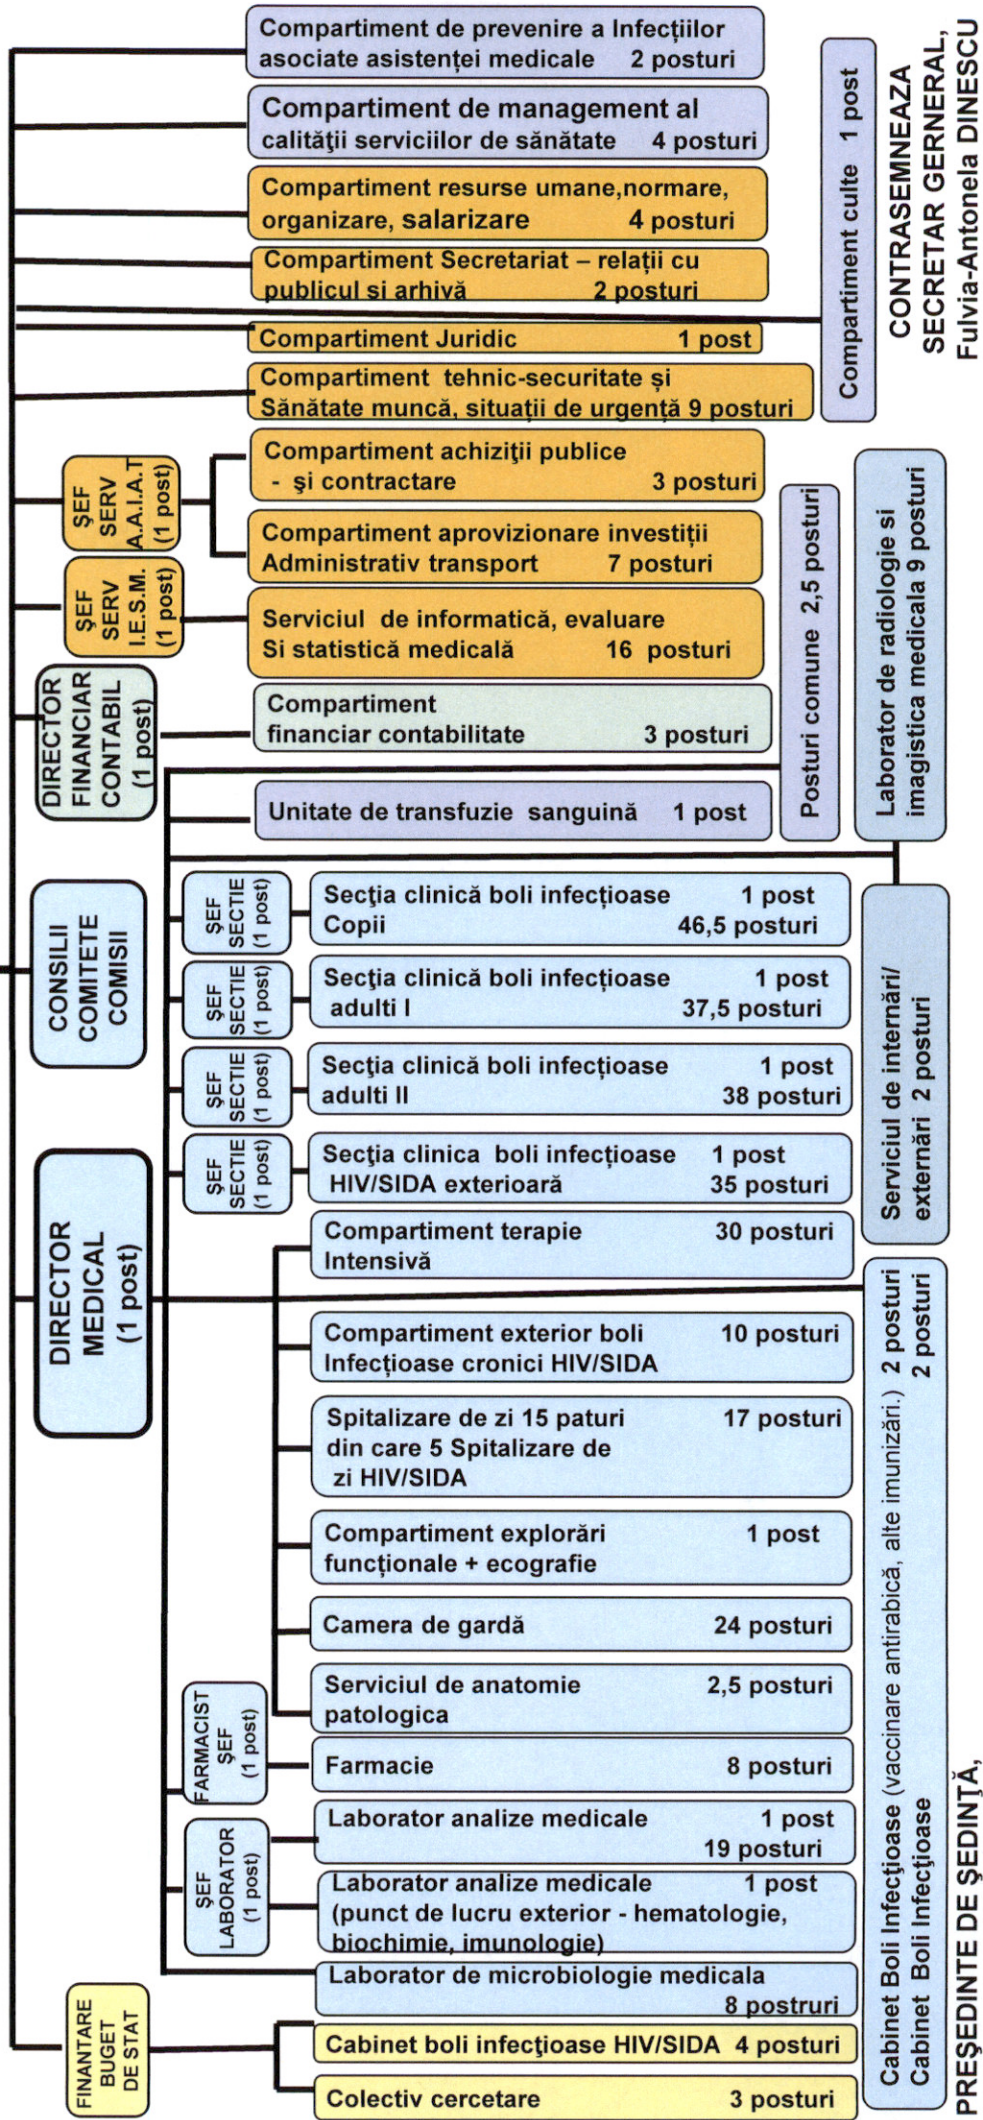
Compartiment de prevenire a Infecțiilor asociate asistenței medicale 2 posturi

Compartiment de management al calității serviciilor de sănătate 4 posturi

Compartiment resurse umane,normare, organizare, salarizare 4 posturi

Compartiment Secretariat – relații cu publicul si arhivă 2 posturi

Compartiment Juridic 1 post

Compartiment tehnic-securitate și Sănătate muncă, situații de urgență 9 posturi

Compartiment culte 1 post

CONTRASEMNEAZA
SECRETAR GERNERAL,
Fulvia-Antonela DINESCU

ŞEF SERV A.A.I.A.T (1 post)

Compartiment achiziţii publice - şi contractare 3 posturi

Compartiment aprovizionare investiții Administrativ transport 7 posturi

ŞEF SERV I.E.S.M. (1 post)

Serviciul de informatică, evaluare Si statistică medicală 16 posturi

DIRECTOR FINANCIAR CONTABIL (1 post)

Compartiment financiar contabilitate 3 posturi

Posturi comune 2,5 posturi

Laborator de radiologie si imagistica medicala 9 posturi

Unitate de transfuzie sanguină 1 post

CONSILII COMITETE COMISII

ŞEF SECTIE (1 post)

Secția clinică boli infecțioase Copii 1 post 46,5 posturi

ŞEF SECTIE (1 post)

Secția clinică boli infecțioase adulti I 1 post 37,5 posturi

ŞEF SECTIE (1 post)

Secția clinică boli infecțioase adulti II 1 post 38 posturi

ŞEF SECTIE (1 post)

Secţia clinica boli infecțioase HIV/SIDA exterioară 1 post 35 posturi

Serviciul de internări/ externări 2 posturi

DIRECTOR MEDICAL (1 post)

Compartiment terapie Intensivă 30 posturi

Compartiment exterior boli Infecțioase cronici HIV/SIDA 10 posturi

Spitalizare de zi 15 paturi din care 5 Spitalizare de zi HIV/SIDA 17 posturi

Compartiment explorări funcționale + ecografie 1 post

Camera de gardă 24 posturi

Serviciul de anatomie patologica 2,5 posturi

FARMACIST ŞEF (1 post)

Farmacie 8 posturi

ŞEF LABORATOR (1 post)

Laborator analize medicale 1 post 19 posturi

Laborator analize medicale 1 post (punct de lucru exterior - hematologie, biochimie, imunologie)

Laborator de microbiologie medicala 8 postruri

Cabinet Boli Infecţioase (vaccinare antirabică, alte imunizări.) 2 posturi
Cabinet Boli Infecţioase 2 posturi

FINANTARE BUGET DE STAT

Cabinet boli infecţioase HIV/SIDA 4 posturi

Colectiv cercetare 3 posturi

PREŞEDINTE DE ŞEDINŢĂ,